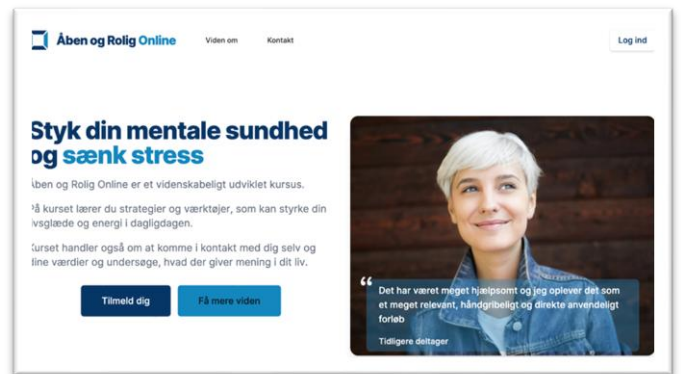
Åben og Rolig Online

Viden om

Kontakt

Log ind

Styk din mentale sundhed og sænk stress

Åben og Rolig Online er et videnskabeligt udviklet kursus.

På kurset lærer du strategier og værktøjer, som kan styrke din livsglæde og energi i dagligdagen.

Kurset handler også om at komme i kontakt med dig selv og dine værdier og undersøge, hvad der giver mening i dit liv.

Tilmeld dig

Få mere viden

“ Det har været meget hjælpsomt og jeg oplever det som et meget relevant, håndgribeligt og direkte anvendeligt forløb

Tidligere deltager